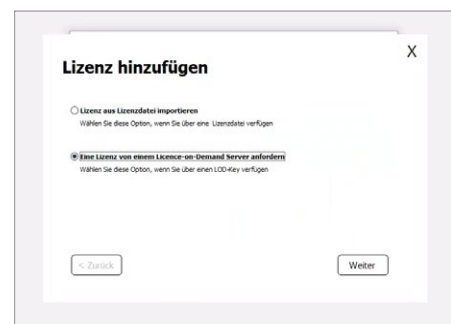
X

Lizenz hinzufügen

Lizenz aus Lizenzdatei importieren
Wählen Sie diese Option, wenn Sie über eine Lizenzdatei verfügen

Eine Lizenz von einem Licence-on-Demand Server anfordern
Wählen Sie diese Option, wenn Sie über einen LOD-Key verfügen

< Zurück

Weiter